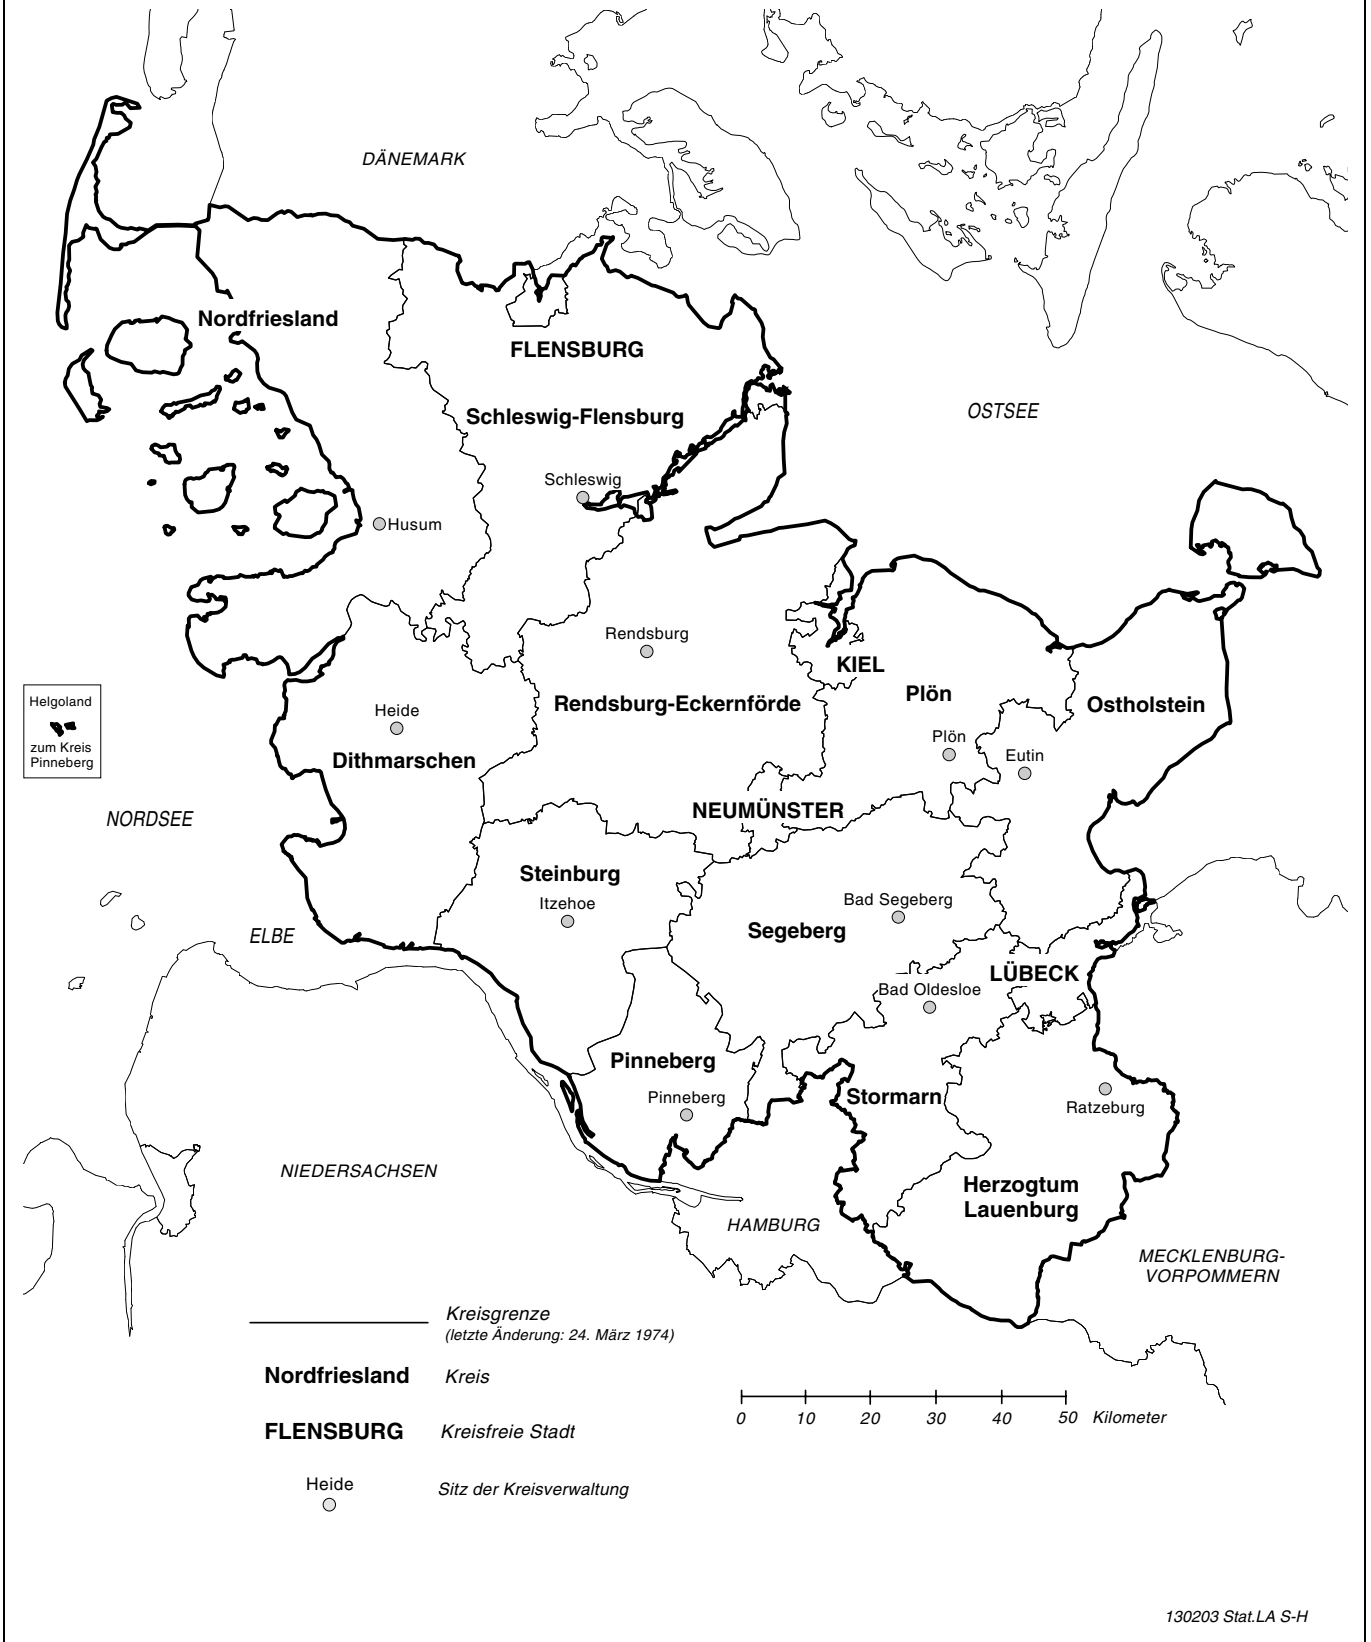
DÄNEMARK

OSTSEE

Nordfriesland

FLENSBURG

Schleswig-Flensburg

Schleswig

Husum

Rendsburg

Rendsburg-Eckernförde

KIEL

Plön

Ostholstein

Helgoland

zum Kreis Pinneberg

Heide

Dithmarschen

Plön

Eutin

NORDSEE

NEUMÜNSTER

Steinburg

Itzehoe

Bad Segeberg

Segeberg

ELBE

LÜBECK

Bad Oldesloe

Pinneberg

Pinneberg

Stormarn

Ratzeburg

NIEDERSACHSEN

Herzogtum Lauenburg

HAMBURG

MECKLENBURG-VORPOMMERN

Kreisgrenze
(letzte Änderung: 24. März 1974)

Nordfriesland Kreis

FLENSBURG Kreisfreie Stadt

Heide Sitz der Kreisverwaltung

0 10 20 30 40 50 Kilometer

130203 Stat.LA S-H